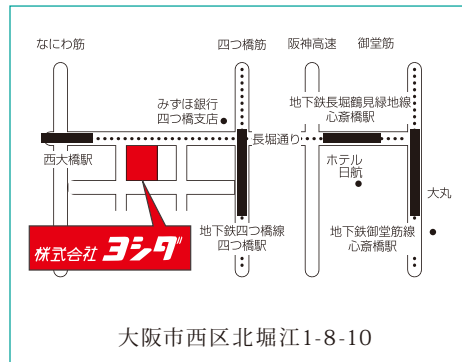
なにわ筋

四つ橋筋

阪神高速

御堂筋

みずほ銀行
四つ橋支店

地下鉄長堀鶴見緑地線
心斎橋駅

長堀通り

西大橋駅

ホテル
日航

大丸

株式会社 ヨシダ

地下鉄四つ橋線
四つ橋駅

地下鉄御堂筋線
心斎橋駅

大阪市西区北堀江1-8-10